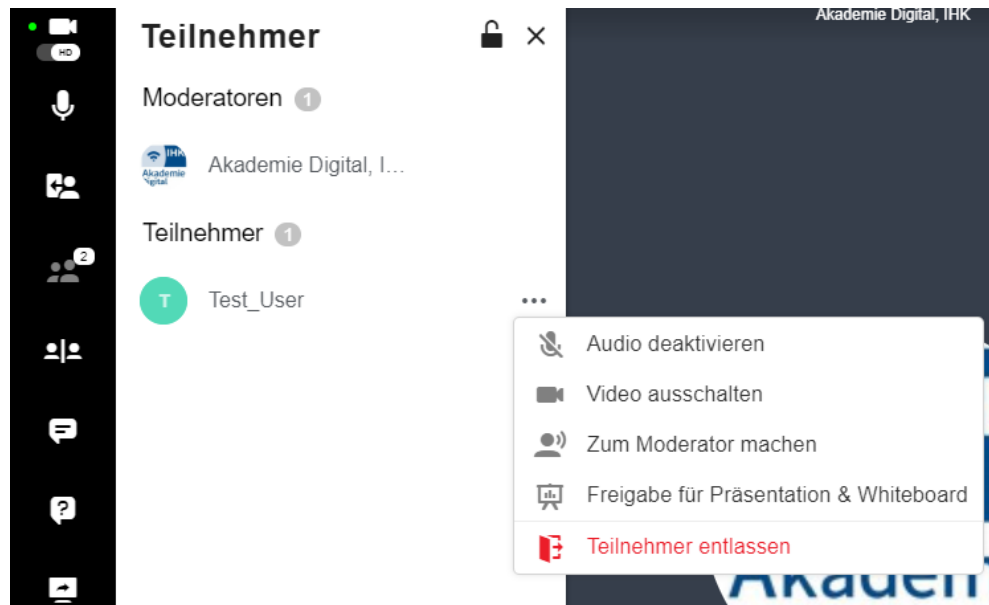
HD

2

Teilnehmer

Moderatoren 1

IHK Akademie Digital

Akademie Digital, I...

Teilnehmer 1

T

Test_User

Akademie Digital, IHK

Audio deaktivieren

Video ausschalten

Zum Moderator machen

Freigabe für Präsentation & Whiteboard

Teilnehmer entlassen

Akaden